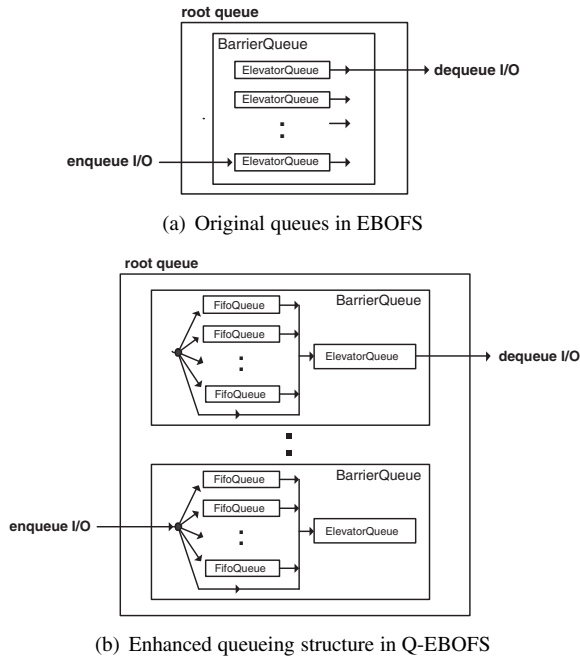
root queue

BarrierQueue

ElevatorQueue

dequeue I/O

ElevatorQueue

:

enqueue I/O

ElevatorQueue

(a) Original queues in EBOFS

root queue

FifoQueue

BarrierQueue

FifoQueue

:

ElevatorQueue

dequeue I/O

FifoQueue

:

FifoQueue

BarrierQueue

FifoQueue

enqueue I/O

:

ElevatorQueue

FifoQueue

(b) Enhanced queueing structure in Q-EBOFS